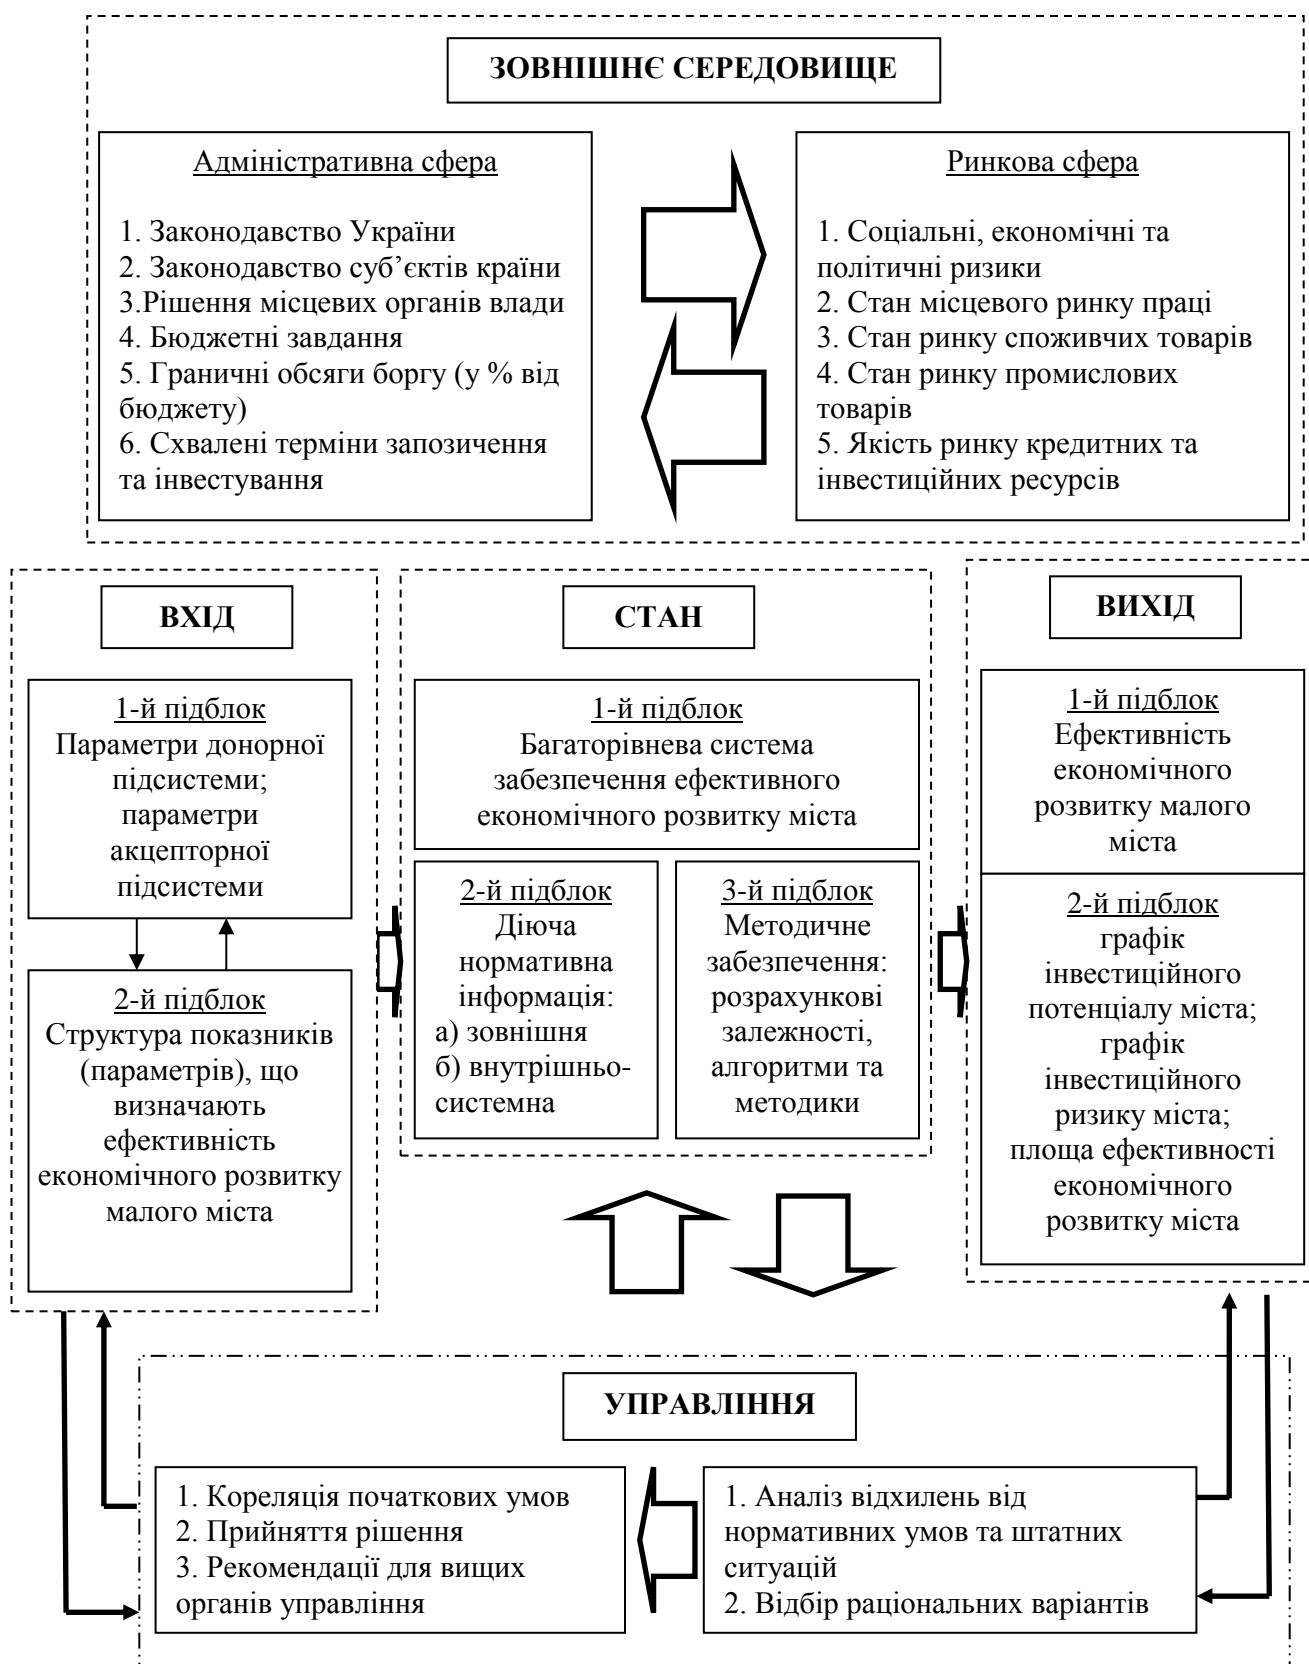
ЗОВНІШНЄ СЕРЕДОВИЩЕ

Адміністративна сфера

1. Законодавство України
2. Законодавство суб'єктів країни
3.Рішення місцевих органів влади
4. Бюджетні завдання
5. Граничні обсяги боргу (у % від бюджету)
6. Схвалені терміни запозичення та інвестування

Ринкова сфера

1. Соціальні, економічні та політичні ризики
2. Стан місцевого ринку праці
3. Стан ринку споживчих товарів
4. Стан ринку промислових товарів
5. Якість ринку кредитних та інвестиційних ресурсів

ВХІД

1-й підблок
Параметри донорної підсистеми; параметри акцепторної підсистеми

2-й підблок
Структура показників (параметрів), що визначають ефективність економічного розвитку малого міста

СТАН

1-й підблок
Багаторівнева система забезпечення ефективного економічного розвитку міста

2-й підблок
Діюча нормативна інформація:
а) зовнішня
б) внутрішньо-системна

3-й підблок
Методичне забезпечення: розрахункові залежності, алгоритми та методики

ВИХІД

1-й підблок
Ефективність економічного розвитку малого міста

2-й підблок
графік інвестиційного потенціалу міста; графік інвестиційного ризику міста; площа ефективності економічного розвитку міста

УПРАВЛІННЯ

1. Кореляція початкових умов
2. Прийняття рішення
3. Рекомендації для вищих органів управління

1. Аналіз відхилень від нормативних умов та штатних ситуацій
2. Відбір раціональних варіантів